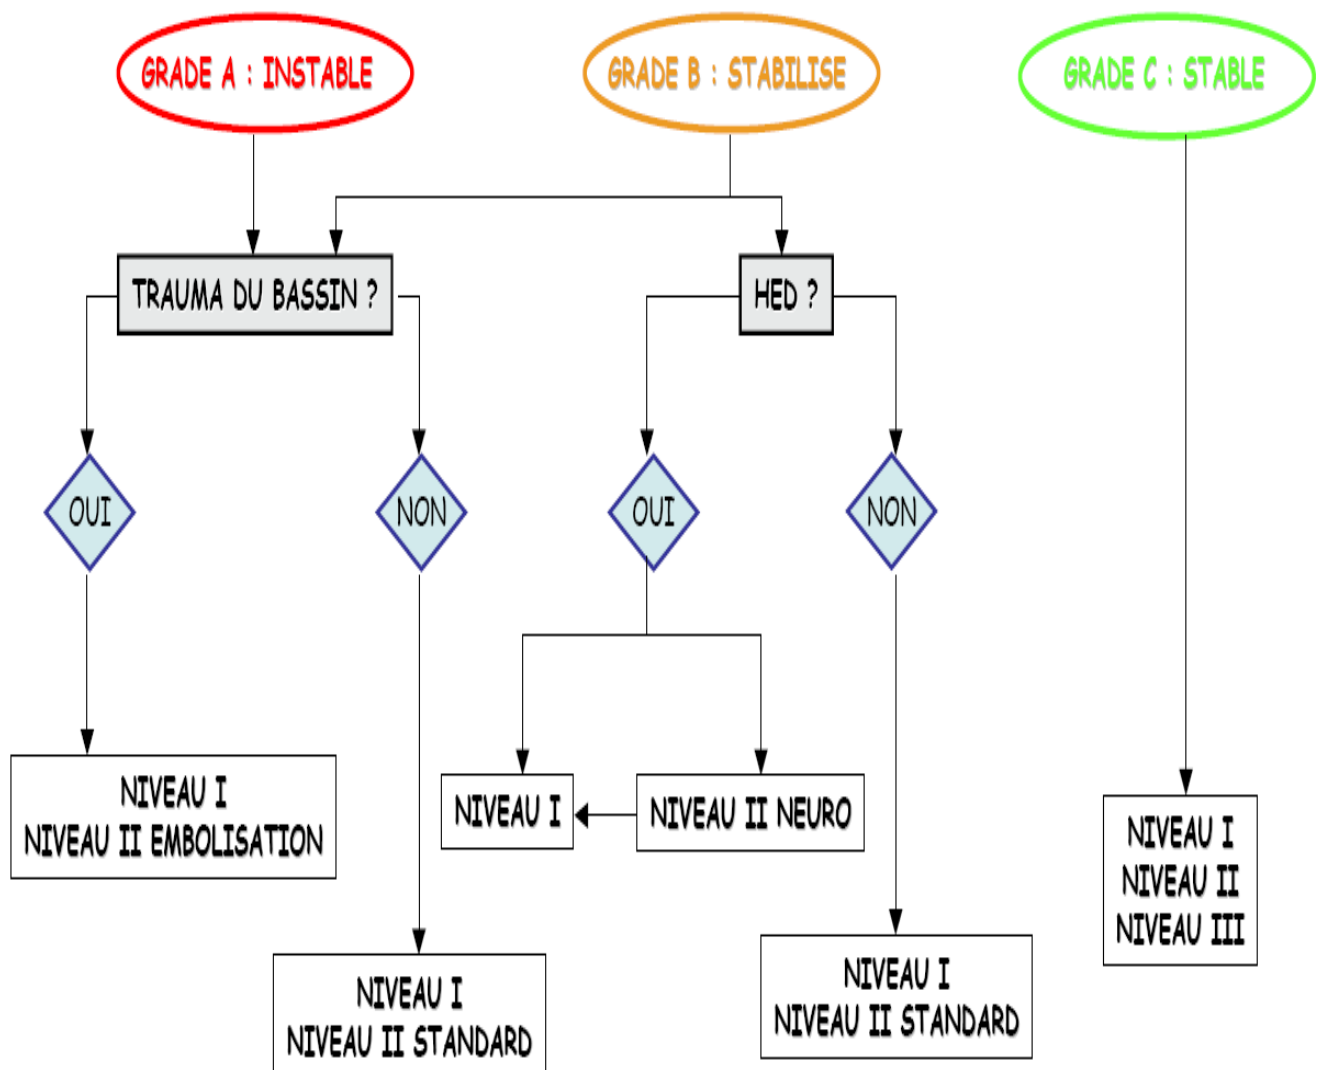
GRADE A : INSTABLE

GRADE B : STABILISE

GRADE C : STABLE

TRAUMA DU BASSIN ?

HED ?

OUI

NON

OUI

NON

NIVEAU I
NIVEAU II EMBOLISATION

NIVEAU I

NIVEAU II NEURO

NIVEAU I
NIVEAU II
NIVEAU III

NIVEAU I
NIVEAU II STANDARD

NIVEAU I
NIVEAU II STANDARD